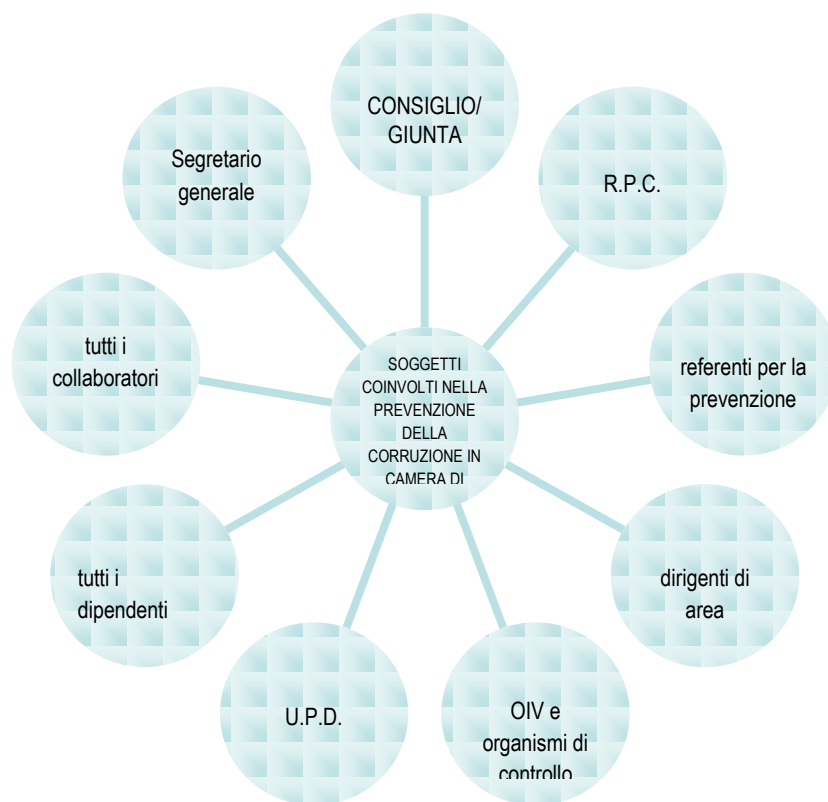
CONSIGLIO/ GIUNTA

R.P.C.

referenti per la prevenzione

dirigenti di area

OIV e organismi di controllo

U.P.D.

tutti i dipendenti

tutti i collaboratori

Segretario generale

SOGGETTI COINVOLTI NELLA PREVENZIONE DELLA CORRUZIONE IN CAMERA DI